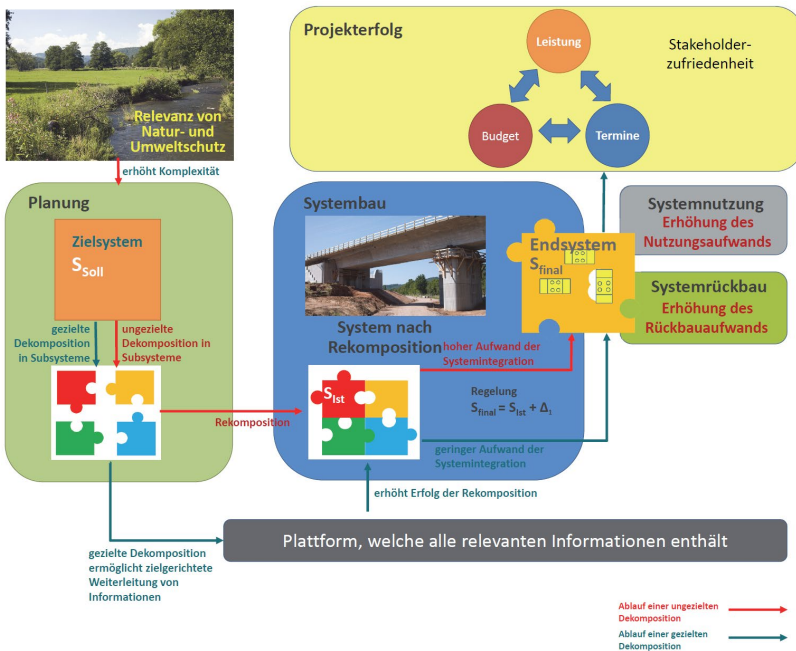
Relevanz von Natur- und Umweltschutz

erhöht Komplexität

Projekterfolg

Leistung

Stakeholder-zufriedenheit

Budget

Termine

Planung

Zielsystem
$S_{Soll}$

gezielte Dekomposition in Subsysteme

ungezielte Dekomposition in Subsysteme

Rekomposition

Systembau

System nach Rekomposition

$S_{Ist}$

hoher Aufwand der Systemintegration

Regelung
$S_{final} = S_{Ist} + \Delta_1$

geringer Aufwand der Systemintegration

Endsystem
$S_{final}$

Systemnutzung
Erhöhung des Nutzungsaufwands

Systemrückbau
Erhöhung des Rückbauaufwands

erhöht Erfolg der Rekomposition

Plattform, welche alle relevanten Informationen enthält

gezielte Dekomposition ermöglicht zielgerichtete Weiterleitung von Informationen

Ablauf einer ungezielten Dekomposition

Ablauf einer gezielten Dekomposition